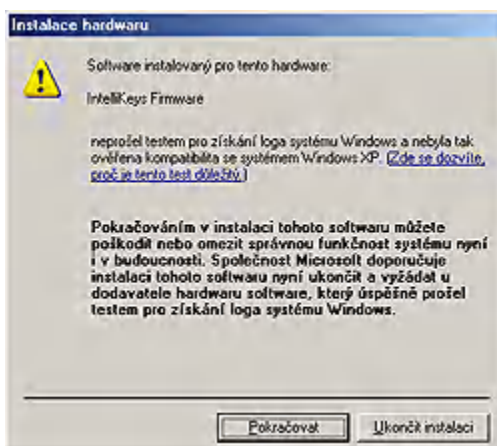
Instalace hardwaru

Software instalovaný pro tento hardware:

IntelliKeys Firmware

neprošel testem pro získání loga systému Windows a nebyla tak ověřena kompatibilita se systémem Windows XP. (Zde se dozvíte, proč je tento test důležitý.)

Pokračováním v instalaci tohoto softwaru můžete poškodit nebo omezit správnou funkčnost systému nyní i v budoucnosti. Společnost Microsoft doporučuje instalaci tohoto softwaru nyní ukončit a vyžádat u dodavatele hardwaru software, který úspěšně prošel testem pro získání loga systému Windows.

Pokračovat

Ukončit instalaci